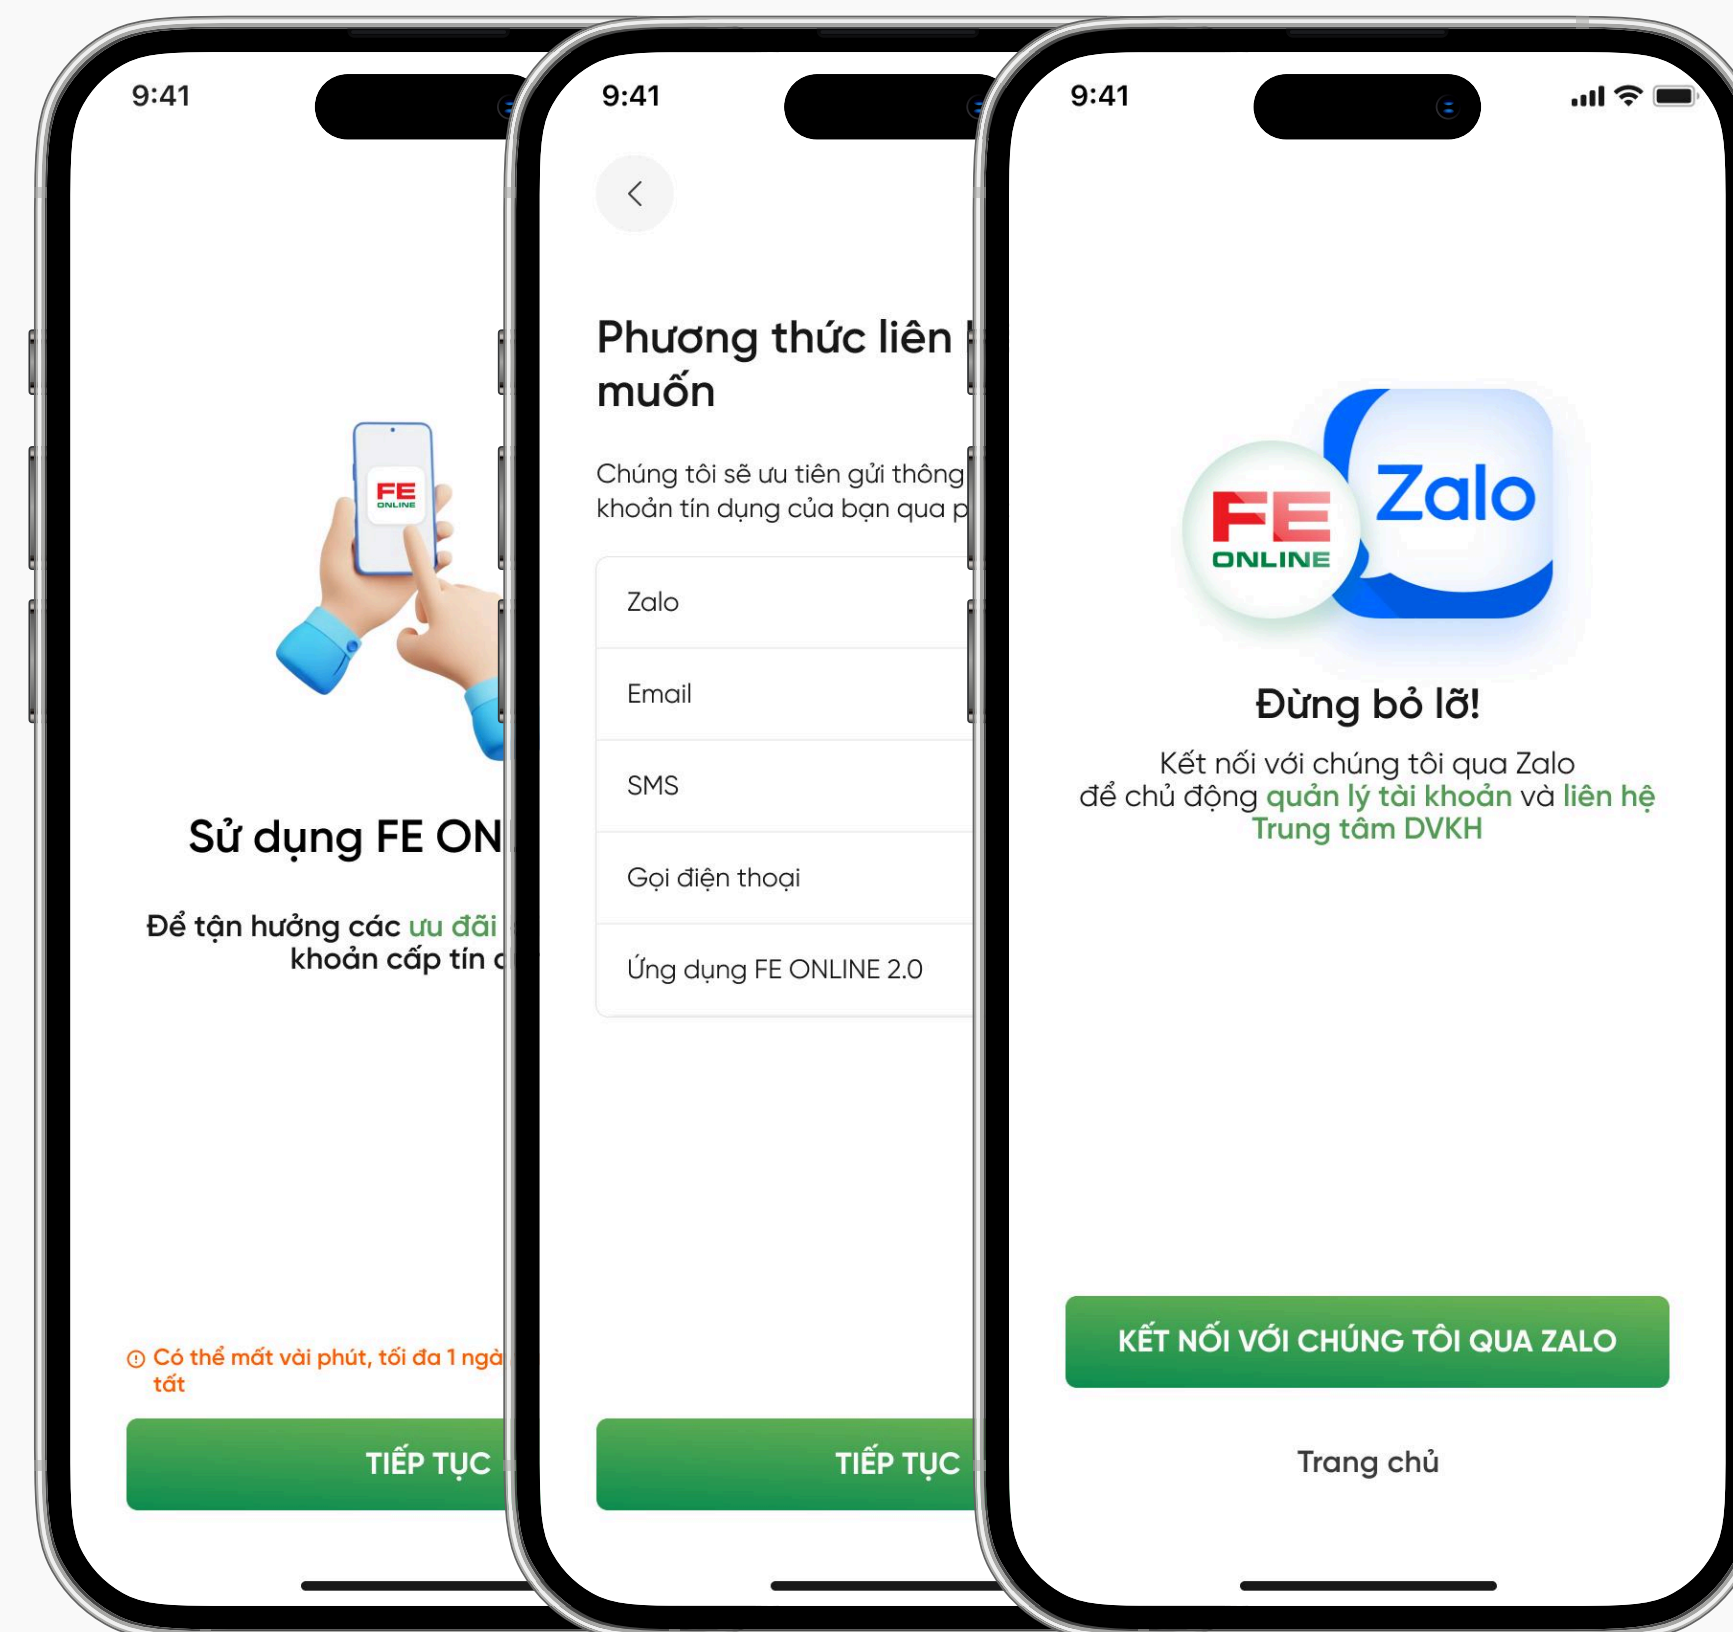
9:41

FE ONLINE

Sử dụng FE ON

Để tận hưởng các ưu đãi khoản cấp tín c

Có thể mất vài phút, tối đa 1 ngà tất

TIẾP TỤC

9:41

Phương thức liên muốn

Chúng tôi sẽ ưu tiên gửi thông khoản tín dụng của bạn qua p

Zalo

Email

SMS

Gọi điện thoại

Ứng dụng FE ONLINE 2.0

TIẾP TỤC

9:41

FE ONLINE

Zalo

Đừng bỏ lỡ!

Kết nối với chúng tôi qua Zalo để chủ động quản lý tài khoản và liên hệ Trung tâm DVKH

KẾT NỐI VỚI CHÚNG TÔI QUA ZALO

Trang chủ